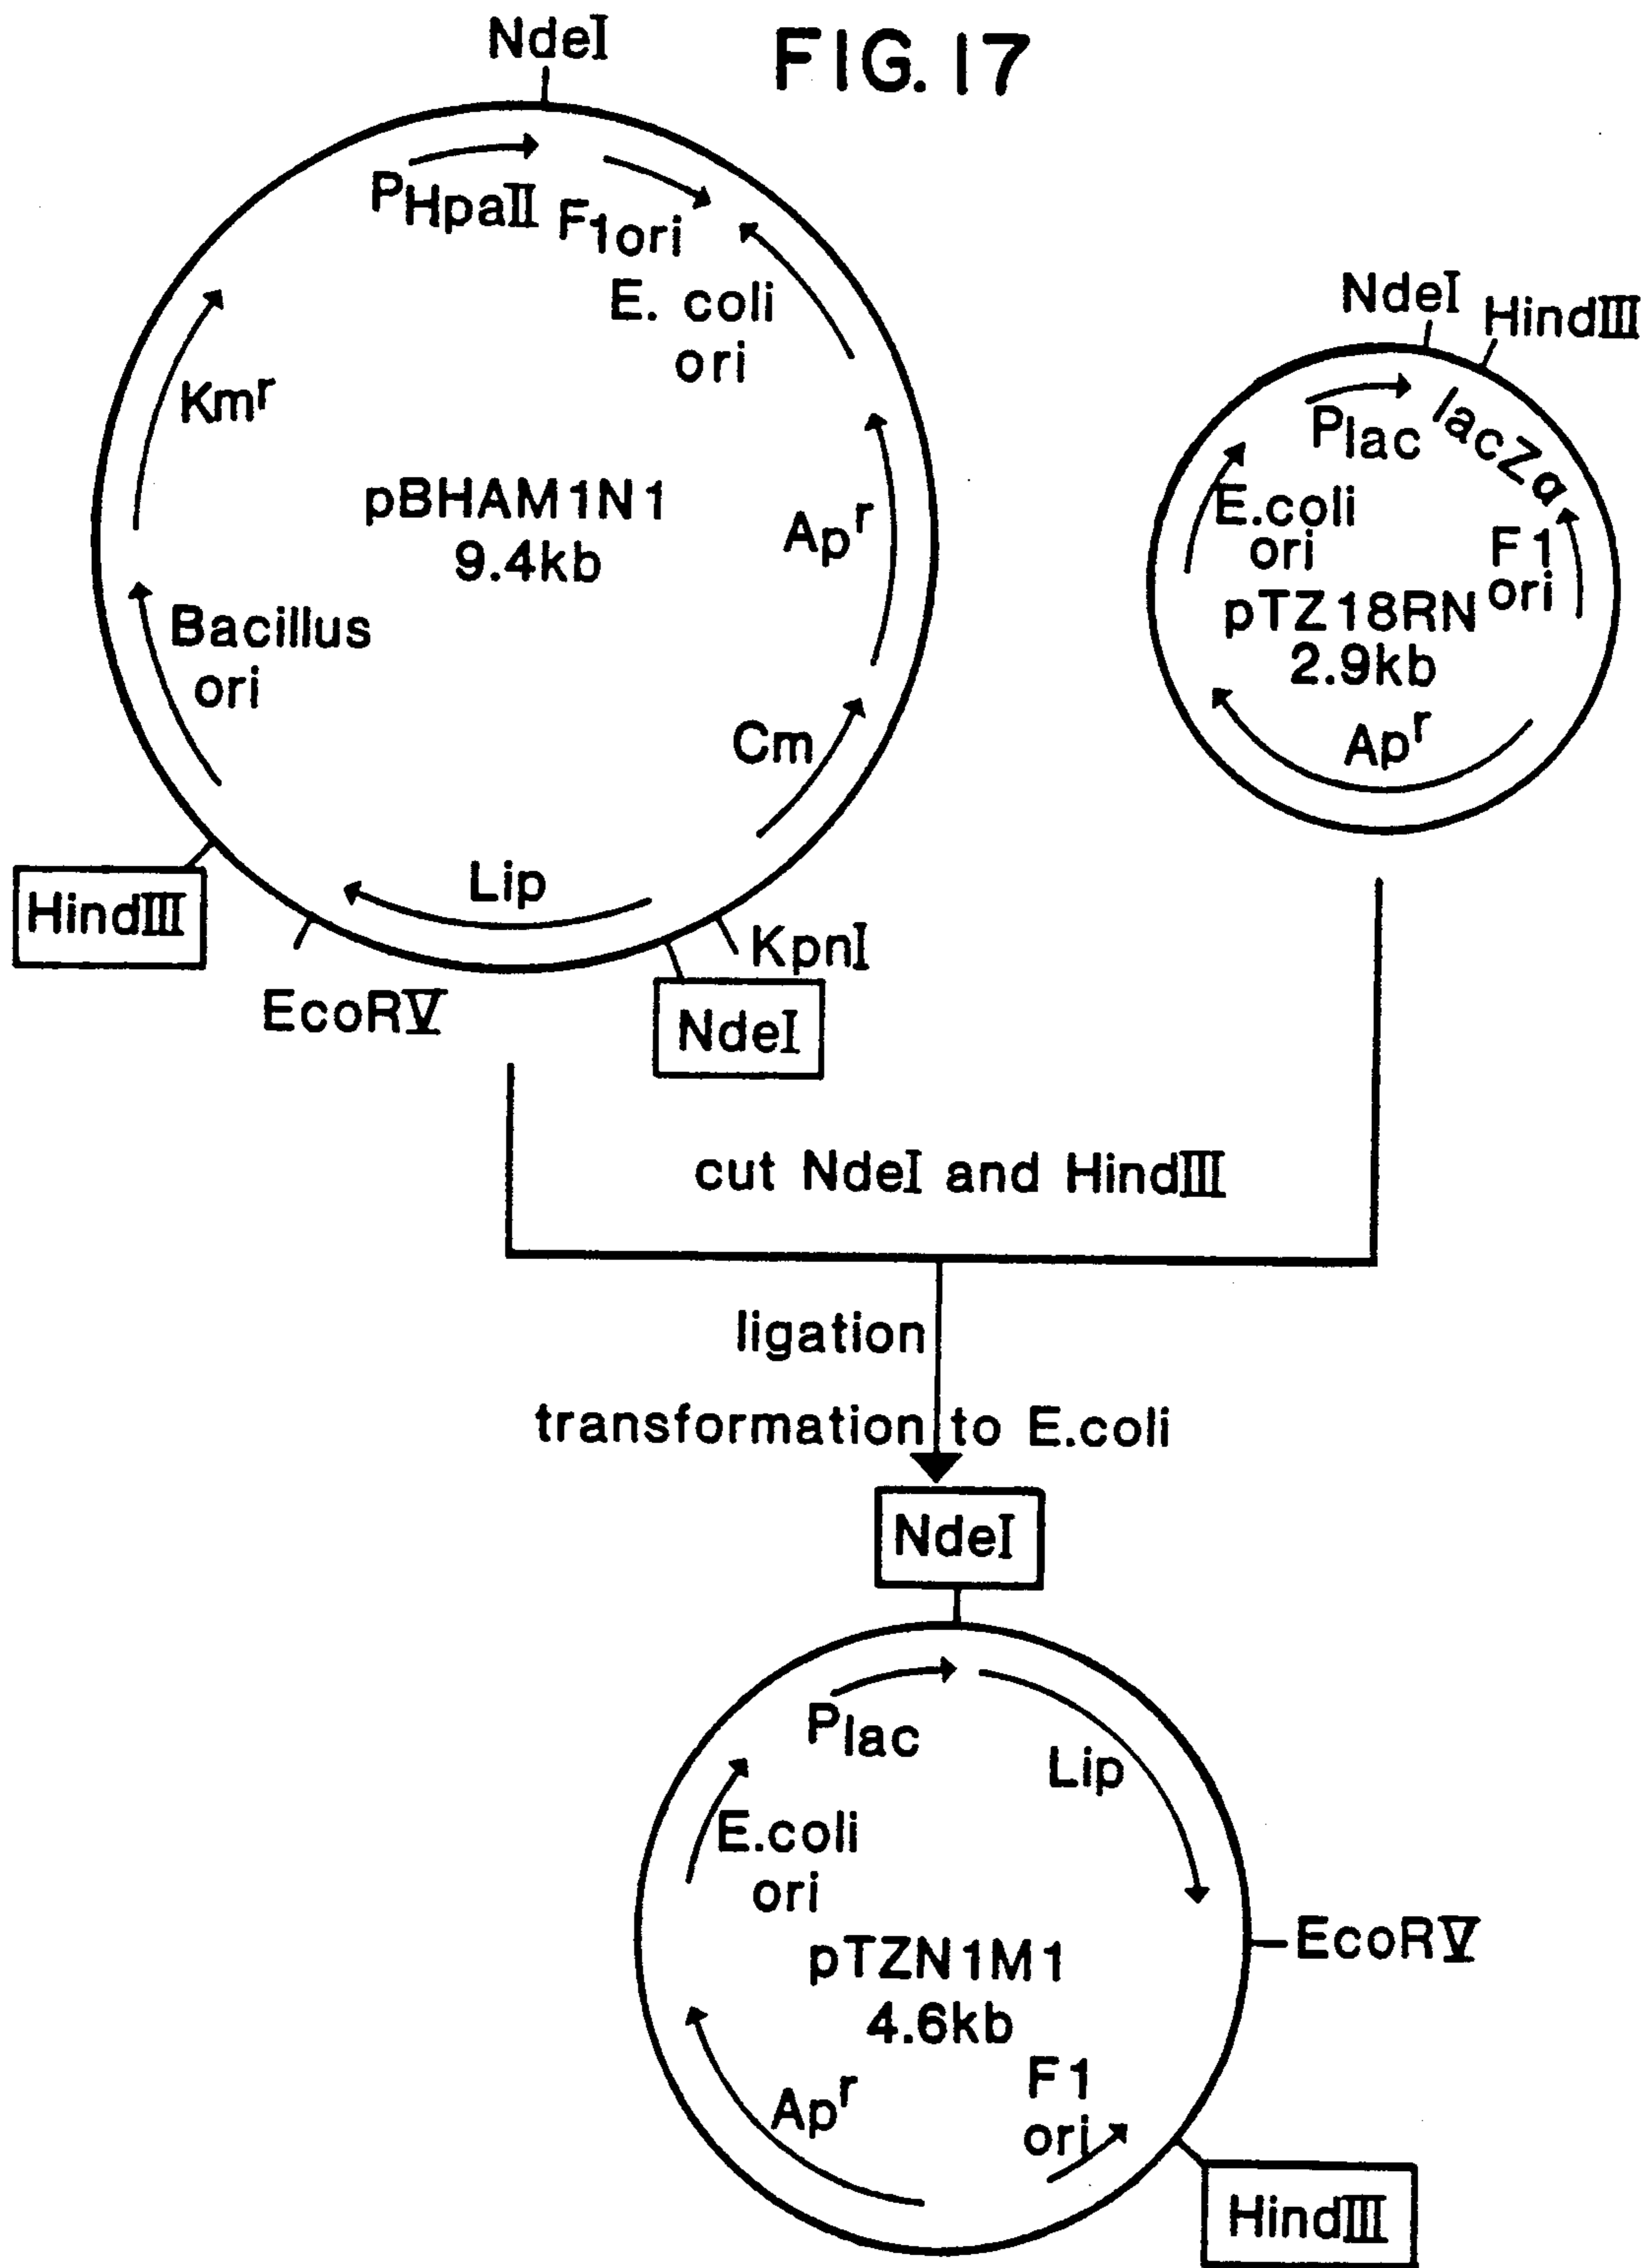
FIG. 17

NdeI

$P_{HpaII}$ $F_1$ori

E. coli ori

$Km^r$

pBHAM1N1
9.4kb

$Ap^r$

Bacillus ori

Cm

Lip

HindIII

EcoRV

KpnI

NdeI

NdeI HindIII

$P_{lac}$ lacZα

E.coli ori

F1 ori

pTZ18RN
2.9kb

$Ap^r$

cut NdeI and HindIII

ligation

transformation to E.coli

NdeI

$P_{lac}$

Lip

E.coli ori

pTZN1M1
4.6kb

EcoRV

$Ap^r$

F1 ori

HindIII